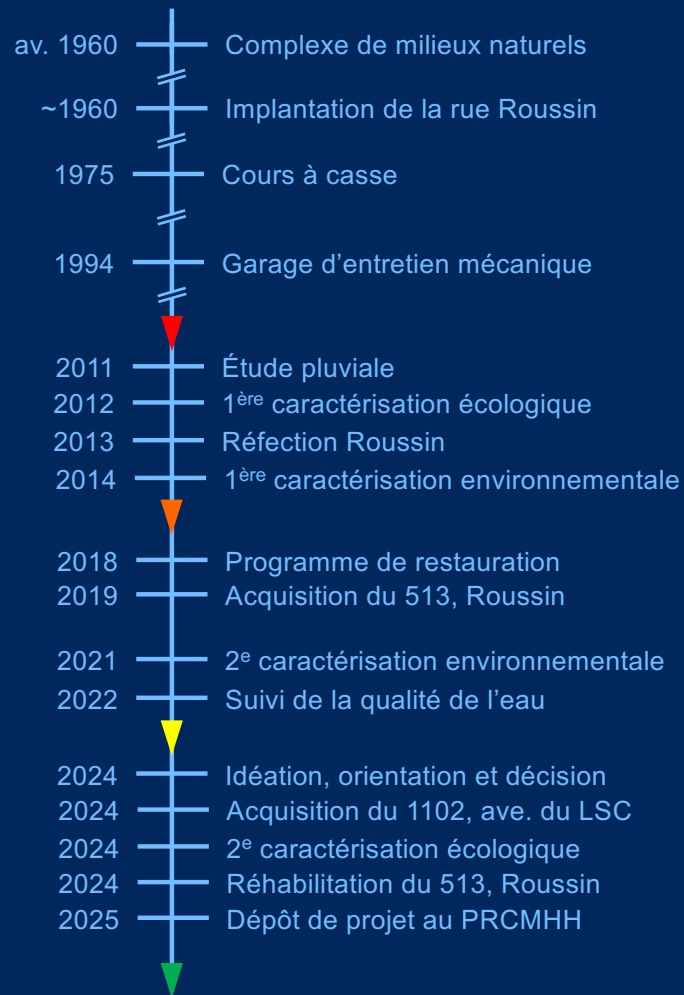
av. 1960 Complexe de milieux naturels

~1960 Implantation de la rue Roussin

1975 Cours à casse

1994 Garage d’entretien mécanique

2011 Étude pluviale
2012 1$^{ère}$ caractérisation écologique
2013 Réfection Roussin
2014 1$^{ère}$ caractérisation environnementale

2018 Programme de restauration
2019 Acquisition du 513, Roussin

2021 2$^{e}$ caractérisation environnementale
2022 Suivi de la qualité de l’eau

2024 Idéation, orientation et décision
2024 Acquisition du 1102, ave. du LSC
2024 2$^{e}$ caractérisation écologique
2024 Réhabilitation du 513, Roussin
2025 Dépôt de projet au PRCMHH